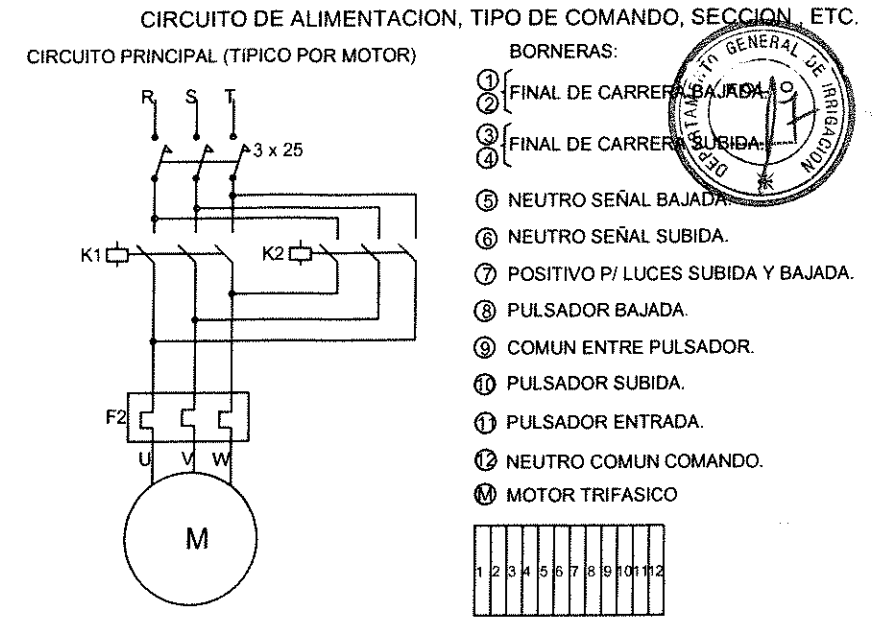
CIRCUITO DE ALIMENTACION, TIPO DE COMANDO, SECCION , ETC.

CIRCUITO PRINCIPAL (TIPICO POR MOTOR)

R S T

3 x 25

K1

K2

F2

U V W

M

BORNERAS:

① ② FINAL DE CARRERA BAJADA.

③ ④ FINAL DE CARRERA SUBIDA.

⑤ NEUTRO SEÑAL BAJADA.

⑥ NEUTRO SEÑAL SUBIDA.

⑦ POSITIVO P/ LUCES SUBIDA Y BAJADA.

⑧ PULSADOR BAJADA.

⑨ COMUN ENTRE PULSADOR.

⑩ PULSADOR SUBIDA.

⑪ PULSADOR ENTRADA.

⑫ NEUTRO COMUN COMANDO.

Ⓜ MOTOR TRIFASICO

| 1 | 2 | 3 | 4 | 5 | 6 | 7 | 8 | 9 | 10 | 11 | 12 |
|---|---|---|---|---|---|---|---|---|---|---|---|

DEPARTAMENTO GENERAL DE IRRIGACION

FOLIO